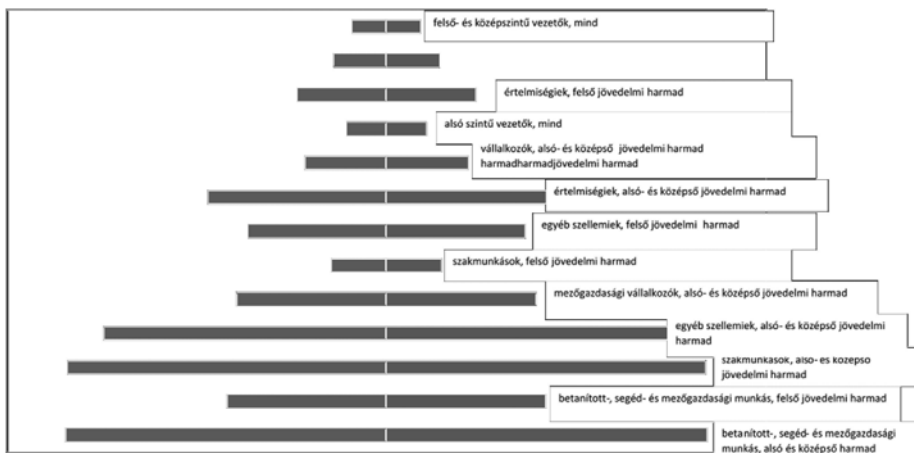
felső- és középszintű vezetők, mind

értelmiségiek, felső jövedelmi harmad

alsó szintű vezetők, mind

vállalkozók, alsó- és középső jövedelmi harmad harmadharmadjövedelmi harmad

értelmiségiek, alsó- és középső jövedelmi harmad

egyéb szellemiek, felső jövedelmi harmad

szakmunkások, felső jövedelmi harmad

mezőgazdasági vállalkozók, alsó- és középső jövedelmi harmad

egyéb szellemiek, alsó- és középső jövedelmi harmad

szakmunkások, alsó- és középső jövedelmi harmad

betanított-, segéd- és mezőgazdasági munkás, felső jövedelmi harmad

betanított-, segéd- és mezőgazdasági munkás, alsó és középső harmad